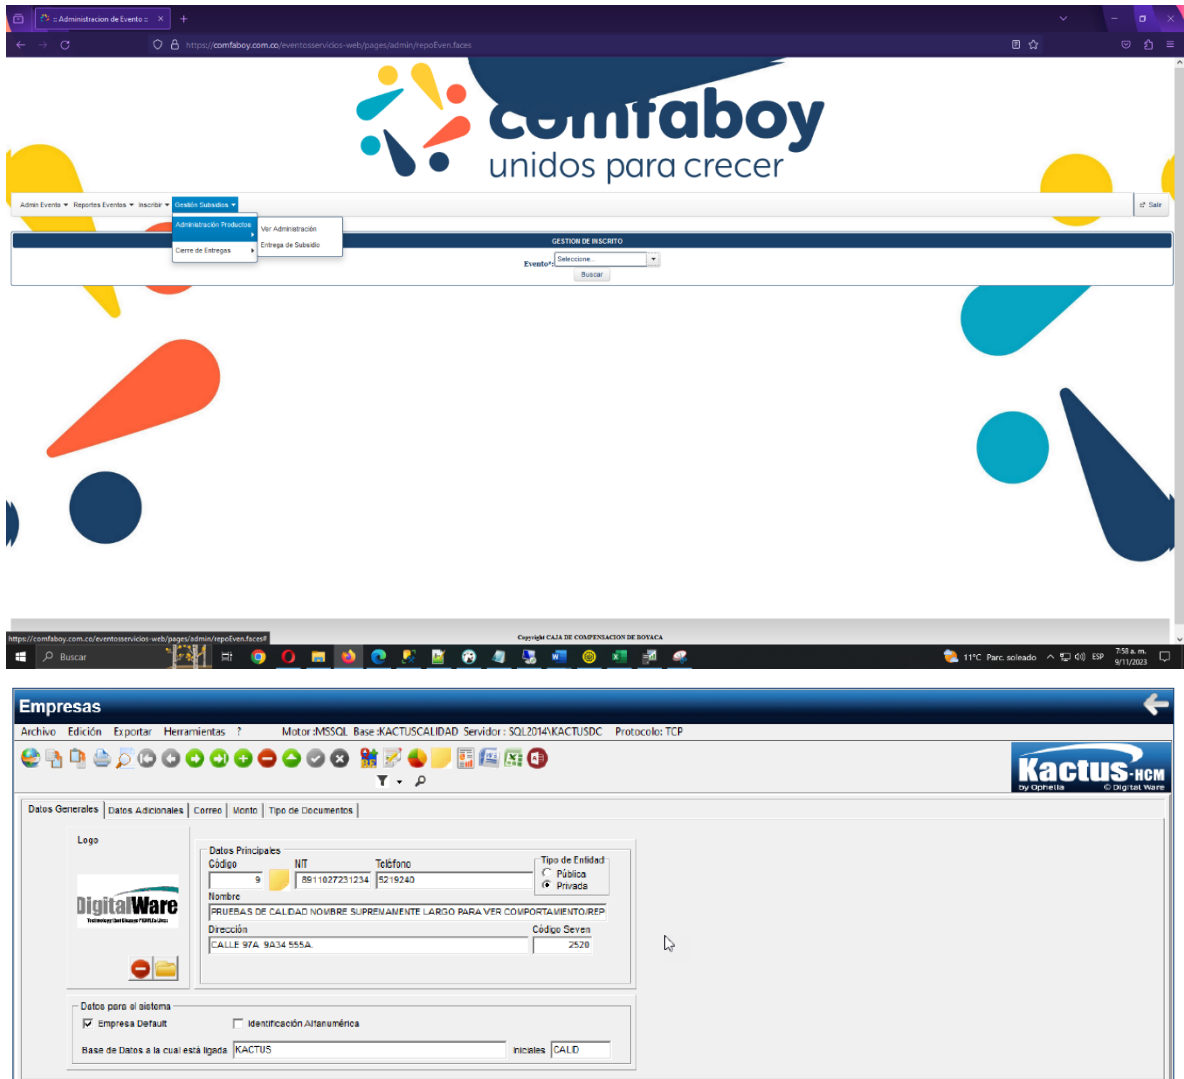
:: Administracion de Evento ::

https://comfaboy.com.co/eventosservicios-web/pages/admin/repoEven.faces

comfaboy
unidos para crecer

Admin Evento ▾ Reportes Eventos ▾ Inscribir ▾ Gestión Subsidios ▾

Salir

Administración Productos
Cierre de Entregas

Ver Administración
Entrega de Subsidio

GESTION DE INSCRITO

Evento*: Seleccione...

Buscar

https://comfaboy.com.co/eventosservicios-web/pages/admin/repoEven.faces#

Copyright CAJA DE COMPENSACION DE BOYACA

Buscar

11°C Parc. soleado ESP 7:58 a. m. 9/11/2023

Empresas

Archivo Edición Exportar Herramientas ? Motor :MSSQL Base :KACTUSCALIDAD Servidor : SQL2014\KACTUSDC Protocolo: TCP

Kactus-HCM
by Ophelia © Digital Ware

Datos Generales | Datos Adicionales | Correo | Monto | Tipo de Documentos

Logo

DigitalWare

Datos Principales

| Código | NIT | Teléfono |
|---|---|---|
| 9 | 891102723 1234 | 5219240 |

Tipo de Entidad
Pública
Privada

Nombre
PRUEBAS DE CALIDAD NOMBRE SUPREMAMENTE LARGO PARA VER COMPORTAMIENTO/REP

Dirección
CALLE 97A 9A34 555A

Código Seven
2520

Datos para el sistema
Empresa Default
Identificación Alfanumérica
Base de Datos a la cual está ligada KACTUS
Iniciales CALID